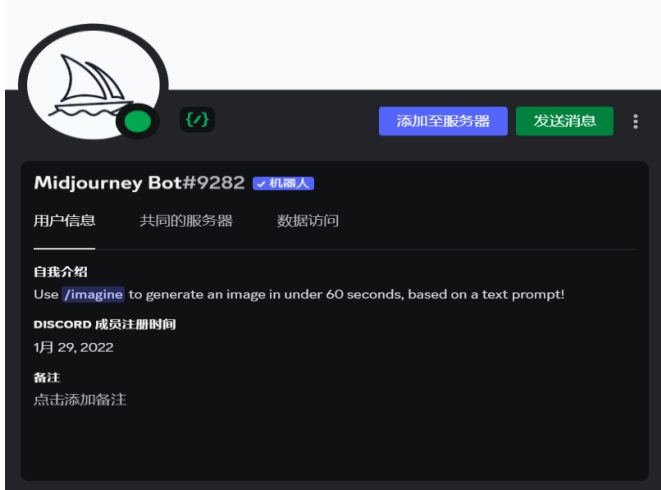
{/}

添加至服务器

发送消息

Midjourney Bot#9282 ✓机器人

用户信息

共同的服务器

数据访问

自我介绍

Use /imagine to generate an image in under 60 seconds, based on a text prompt!

DISCORD 成员注册时间

1月 29, 2022

备注

点击添加备注